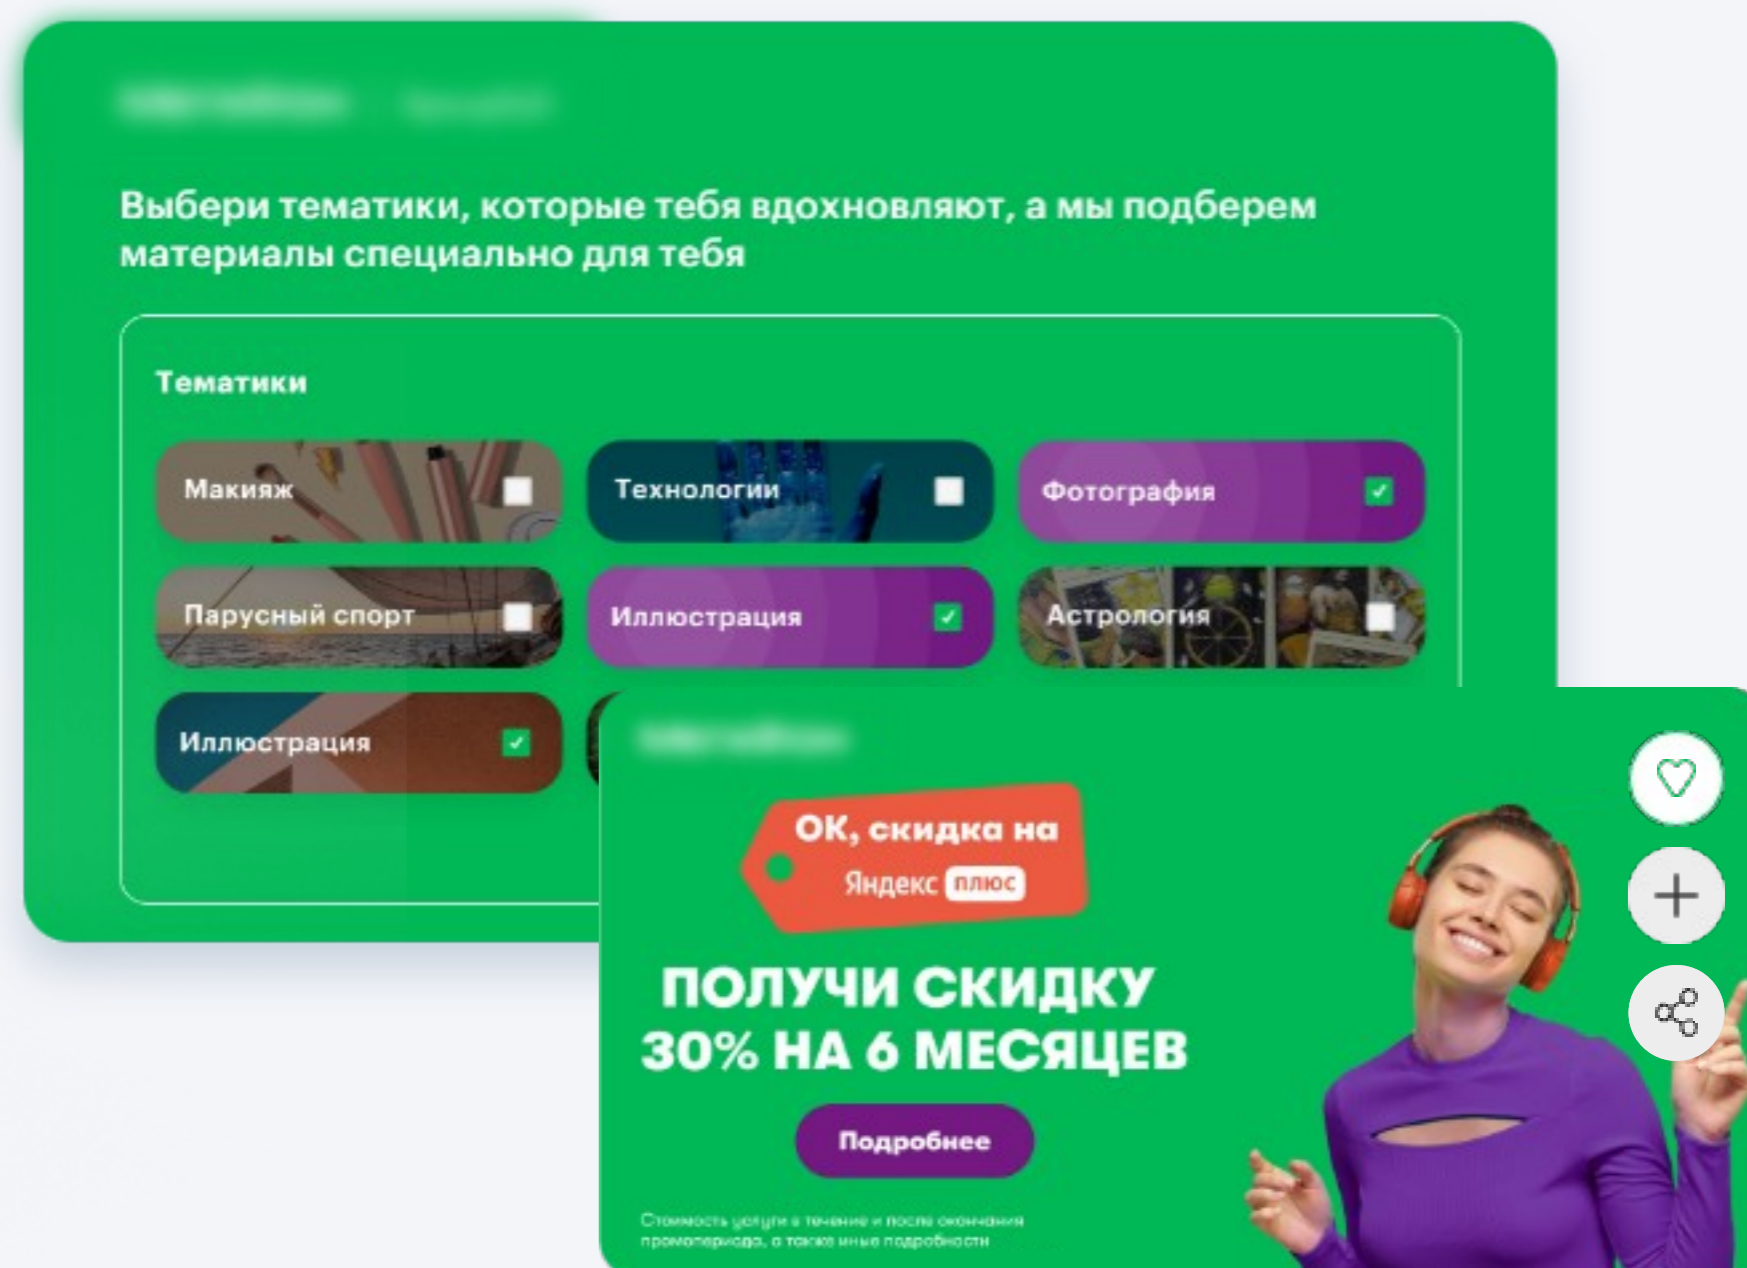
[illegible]

Выбери тематики, которые тебя вдохновляют, а мы подберем материалы специально для тебя

Тематики

Макияж

Технологии

Фотография

Парусный спорт

Иллюстрация

Астрология

Иллюстрация

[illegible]

ОК, скидка на Яндекс плюс

ПОЛУЧИ СКИДКУ 30% НА 6 МЕСЯЦЕВ

Подробнее

Стоимость услуги в течение и после окончания промопериода, а также иные подробности